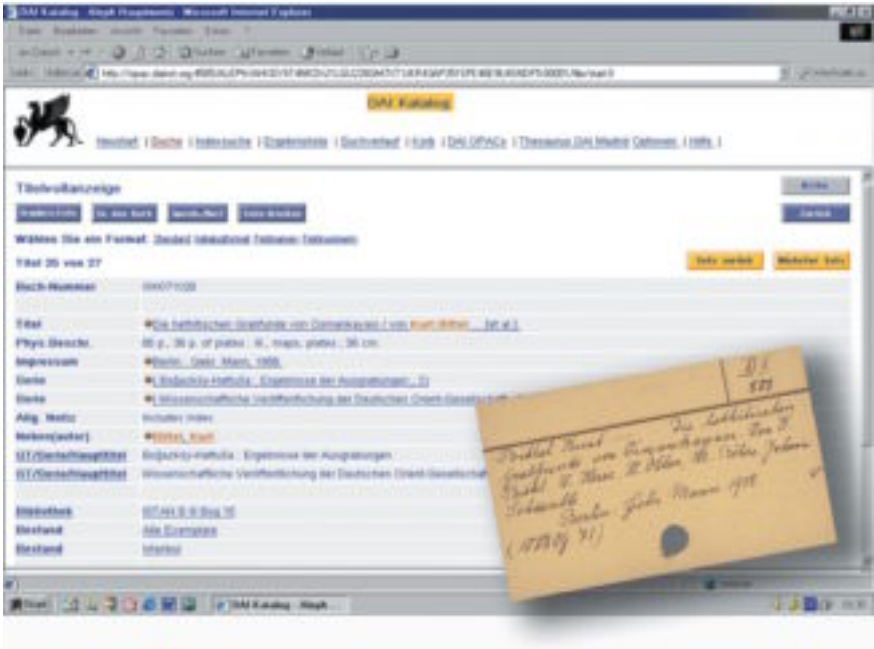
DAI Katalog - Aleph Hauptmenü - Microsoft Internet Explorer

DAI Katalog

Hauptseite | Suche | Indexsuche | Ergebnisliste | Suchverlauf | Korb | DAI OPACs | Thesaurus DAI Madrid Optionen | Hilfe |

Titelvollanzeige

Weiter

Zurück

Wählen Sie ein Format: Standard Katkarte Feldnamen Titelzusatz

Titel 25 von 27

Satz zurück

Nächster Satz

| | |
|---|---|
| Buch-Nummer | 000071028 |
| Titel | Die hethitischen Grabfunde von Osmankayasi / von Kurt Bittel ... [et al.] |
| Phys.Beschr. | 85 p., 36 p. of plates : ill., maps, plates ; 36 cm. |
| Impressum | Berlin : Gebr. Mann, 1958. |
| Serie | (Boğazköy-Hattuša : Ergebnisse der Ausgrabungen ; 2) |
| Serie | (Wissenschaftliche Veröffentlichung der Deutschen Orient-Gesellschaft ...) |
| Allg. Notiz | Includes index |
| Neben(autor) | Bittel, Kurt |
| ST/Gesamttitel | Boğazköy-Hattuša : Ergebnisse der Ausgrabungen |
| ST/Gesamttitel | Wissenschaftliche Veröffentlichung der Deutschen Orient-Gesellschaft |
| Bibliothek | IST-AN B III Bog 10 |
| Bestand | Alle Exemplare |
| Bestand | Istanbul |

D 5
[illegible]

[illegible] Kurt Die hethitischen Grabfunde von Osmankayasi. Von K. Bittel, W. Herre, H. Otten, M. Röhrs, J. Schaeuble. Berlin, Gebr. Mann 1958 (17809/71)

Start | DAI Katalog - Aleph ...